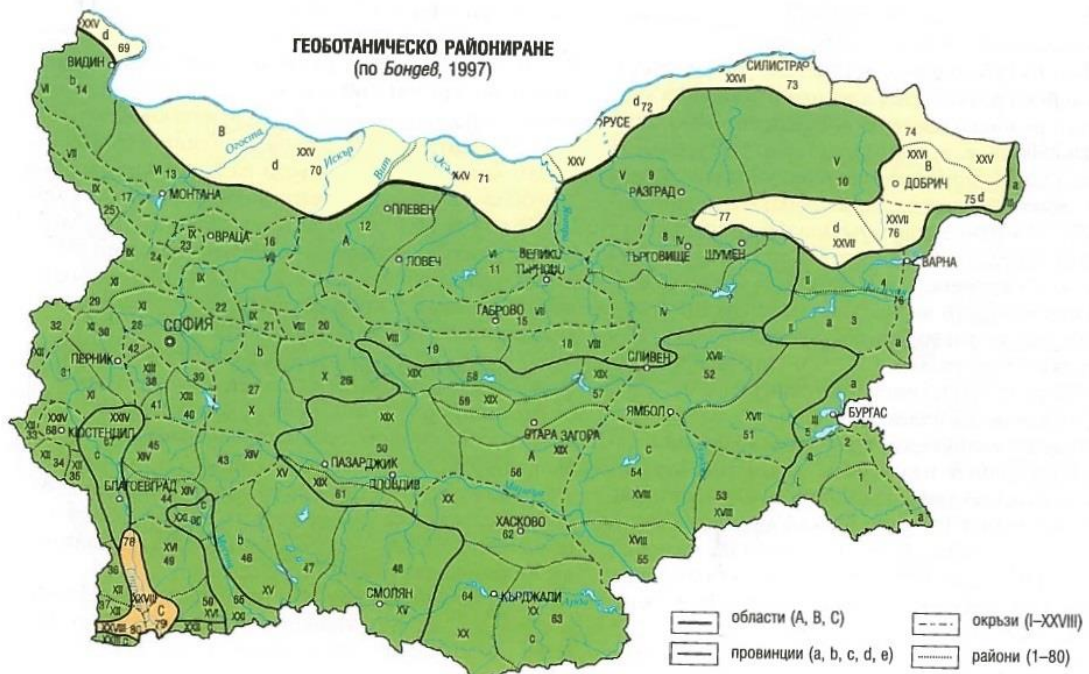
ГЕОБОТАНИЧЕСКО РАЙОНИРАНЕ
(по *Бондев*, 1997)

ВИДИН
МОНТАНА
ВРАЦА
ПЛЕВЕН
ЛОВЕЧ
ВЕЛИКО ТЪРНОВО
ГАБРОВО
СОФИЯ
ПЕРНИК
КЮСТЕНДИЛ
БЛАГОЕВГРАД
ПАЗАРДЖИК
ПЛОВДИВ
СМОЛЯН
КЪРДЖАЛИ
ХАСКОВО
СТАРА ЗАГОРА
СЛИВЕН
ЯМБОЛ
БУРГАС
ВАРНА
ШУМЕН
ТЪРГОВИЩЕ
РАЗГРАД
РУСЕ
СИЛИСТРА
ДОБРИЧ

Огоста
Искър
Вит
Осъм

XXV d 69
b 14
VI
VII
B
d XXV 70
XXV 71
VI 13
IX 17
25
IX 23
16
IX 24
12
A
VI 11
22
XI 21
VII 20
b
15
VII
VIII 18
19
29
32
28
42
31
38
39
27
X
X 26
XIX 58
59 XIX
XIX 57
XVII 52
XXIV
33
34
35
45
44
43
XIV
XV
50
XIX
61
A
56
XX
54
XVIII
53
XVIII 55
62
46
47
48
49
XVI
78
XXVIII
C
79
80
51
66
64
63
XX
XX
c
XXV d 72
XXVI 73
XXV
V 9
V 10
74
XXVI B
XXV
75 d
a
77
d XXVII
XXVII 76
8 IV
IV
II 4
76
a 3
II
a
5
2
1
I

| | области (A, B, C) | | окръзи (I–XXVIII) |
|---|---|---|---|
| | провинции (a, b, c, d, e) | | райони (1–80) |